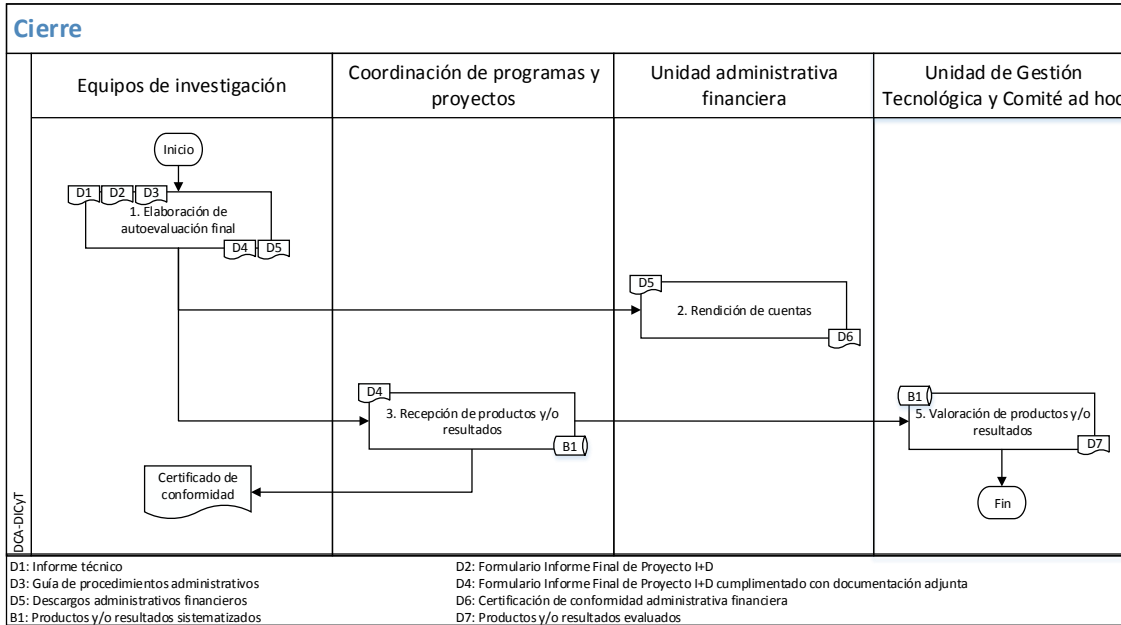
Cierre

Equipos de investigación

Coordinación de programas y proyectos

Unidad administrativa financiera

Unidad de Gestión Tecnológica y Comité ad hoc

Inicio

D1 D2 D3

1. Elaboración de autoevaluación final

D4 D5

D5

2. Rendición de cuentas

D6

D4

3. Recepción de productos y/o resultados

B1

B1

5. Valoración de productos y/o resultados

D7

Certificado de conformidad

Fin

DCA-DICyT

D1: Informe técnico
D2: Formulario Informe Final de Proyecto I+D
D3: Guía de procedimientos administrativos
D4: Formulario Informe Final de Proyecto I+D cumplimentado con documentación adjunta
D5: Descargos administrativos financieros
D6: Certificación de conformidad administrativa financiera
B1: Productos y/o resultados sistematizados
D7: Productos y/o resultados evaluados